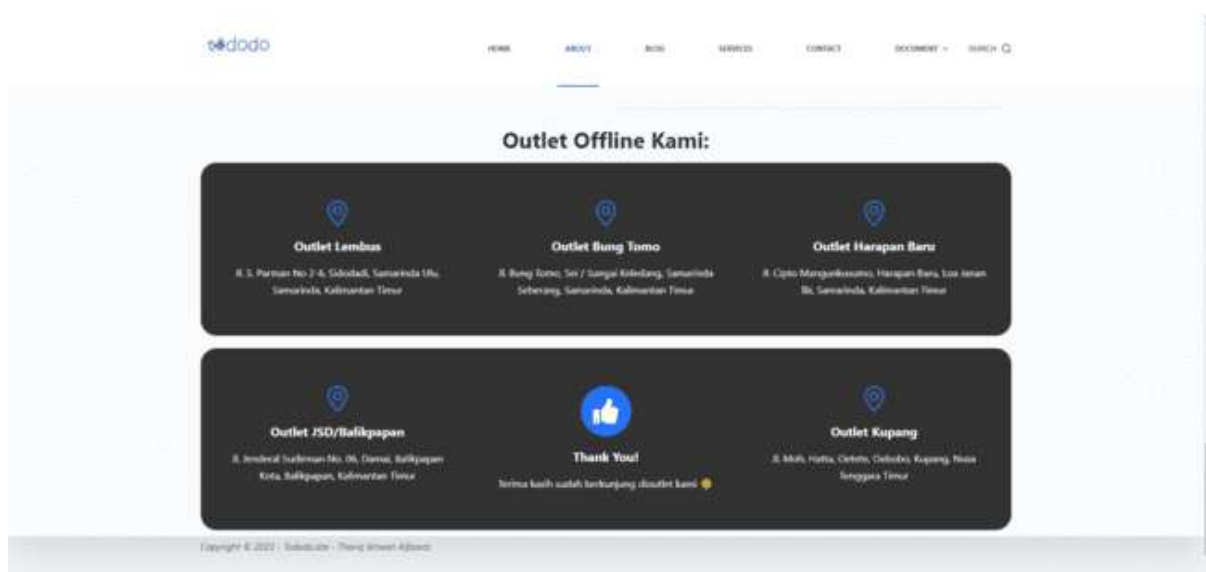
sidodo

HOME ABOUT BLOG SERVICES CONTACT DOCUMENT SEARCH

Outlet Offline Kami:

Outlet Lembus

Jl. S. Parman No 2-4, Sidodadi, Samarinda Ulu, Samarinda, Kalimantan Timur

Outlet Bung Tomo

Jl. Bung Tomo, Sei / Sungai Keledang, Samarinda Seberang, Samarinda, Kalimantan Timur

Outlet Harapan Baru

Jl. Cipto Mangunkusumo, Harapan Baru, Loa Janan Ilir, Samarinda, Kalimantan Timur

Outlet JSD/Balikpapan

Jl. Jenderal Sudirman No. 06, Damai, Balikpapan Kota, Balikpapan, Kalimantan Timur

Thank You!

Terima kasih sudah berkunjung dioutlet kami

Outlet Kupang

Jl. Moh. Hatta, Oetete, Oebobo, Kupang, Nusa Tenggara Timur

Copyright © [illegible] - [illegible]